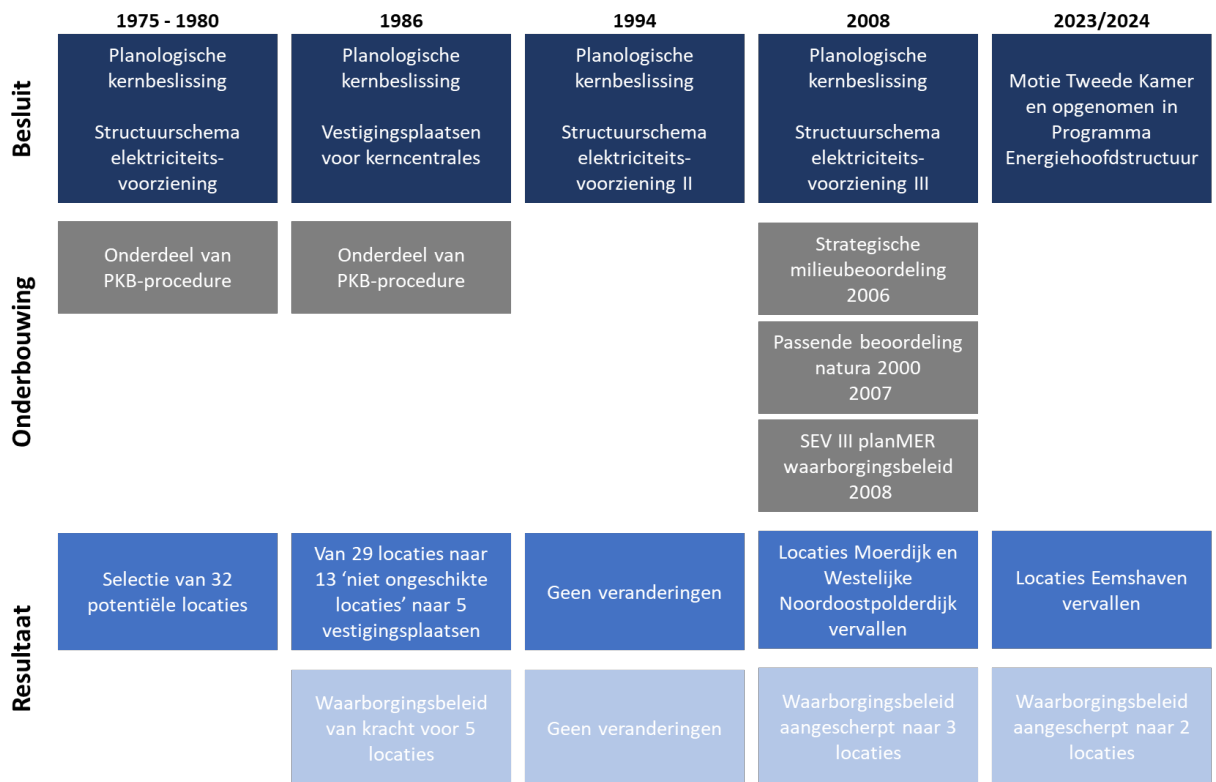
| | 1975 - 1980 | 1986 | 1994 | 2008 | 2023/2024 |
|---|---|---|---|---|---|
| Besluit | Planologische kernbeslissing Structuurschema elektriciteitsvoorziening | Planologische kernbeslissing Vestigingsplaatsen voor kerncentrales | Planologische kernbeslissing Structuurschema elektriciteitsvoorziening II | Planologische kernbeslissing Structuurschema elektriciteitsvoorziening III | Motie Tweede Kamer en opgenomen in Programma Energiehoofdstructuur |
| Onderbouwing | Onderdeel van PKB-procedure | Onderdeel van PKB-procedure | | Strategische milieubeoordeling 2006 | |
| | | | | Passende beoordeling natura 2000 2007 | |
| | | | | SEV III planMER waarborgingsbeleid 2008 | |
| Resultaat | Selectie van 32 potentiële locaties | Van 29 locaties naar 13 'niet ongeschikte locaties' naar 5 vestigingsplaatsen | Geen veranderingen | Locaties Moerdijk en Westelijke Noordoostpolderdijk vervallen | Locaties Eemshaven vervallen |
| | | Waarborgingsbeleid van kracht voor 5 locaties | Geen veranderingen | Waarborgingsbeleid aangescherpt naar 3 locaties | Waarborgingsbeleid aangescherpt naar 2 locaties |